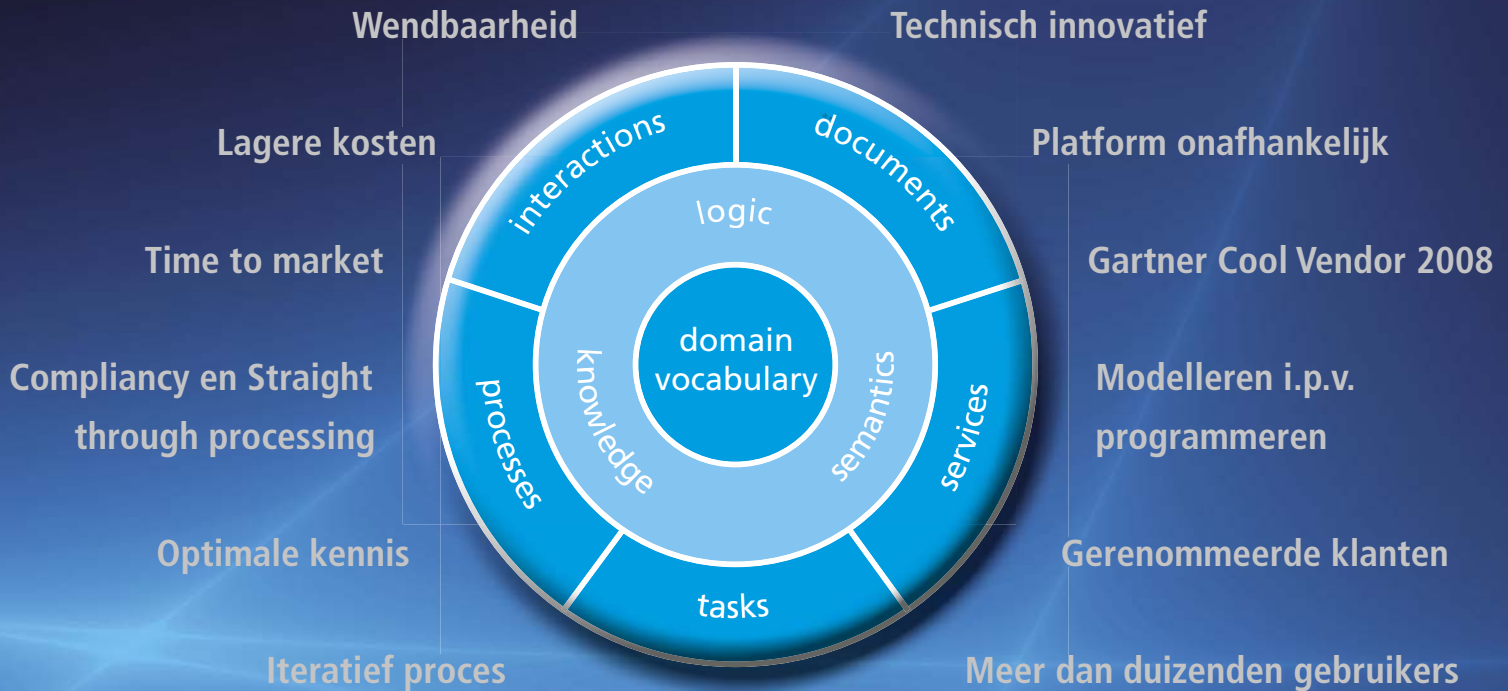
Wendbaarheid

Technisch innovatief

Lagere kosten

Platform onafhankelijk

Time to market

Gartner Cool Vendor 2008

Compliancy en Straight through processing

Modelleren i.p.v. programmeren

Optimale kennis

Gerenommeerde klanten

Iteratief proces

Meer dan duizenden gebruikers

interactions

documents

logic

domain vocabulary

knowledge

semantics

processes

services

tasks